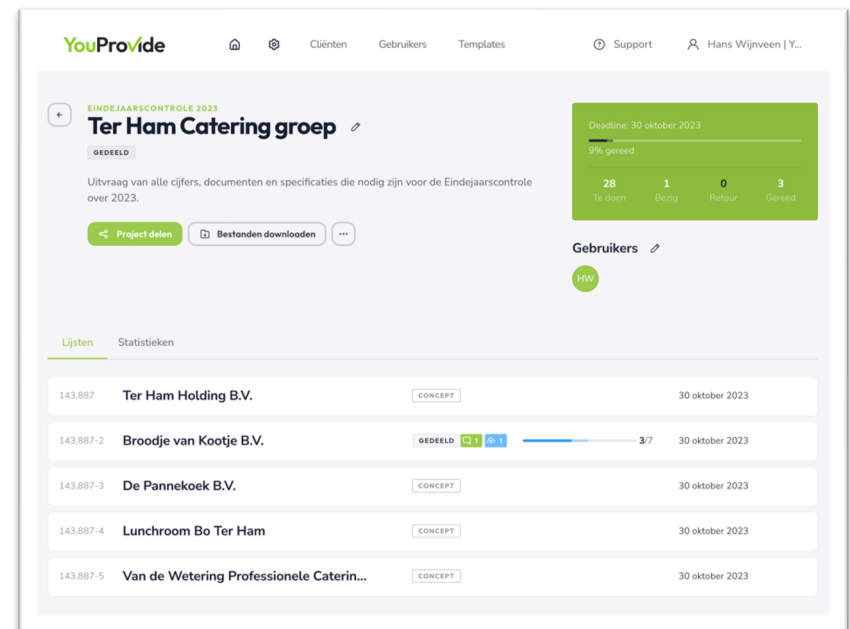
YouProvide

Cliënten Gebruikers Templates

Support Hans Wijnveen | Y...

EINDEJAARSCONTROLE 2023

Ter Ham Catering groep

GEDEELD

Uitvraag van alle cijfers, documenten en specificaties die nodig zijn voor de Eindejaarscontrole over 2023.

Project delen Bestanden downloaden ···

Deadline: 30 oktober 2023

9% gereed

| 28 | 1 | 0 | 3 |
|---|---|---|---|
| Te doen | Bezig | Retour | Gereed |

Gebruikers

HW

Lijsten Statistieken

| 143,887 | Ter Ham Holding B.V. | CONCEPT | | 30 oktober 2023 |
|---|---|---|---|---|
| 143,887-2 | Broodje van Kootje B.V. | GEDEELD 1 1 | 3/7 | 30 oktober 2023 |
| 143,887-3 | De Pannekoek B.V. | CONCEPT | | 30 oktober 2023 |
| 143,887-4 | Lunchroom Bo Ter Ham | CONCEPT | | 30 oktober 2023 |
| 143,887-5 | Van de Wetering Professionele Caterin... | CONCEPT | | 30 oktober 2023 |